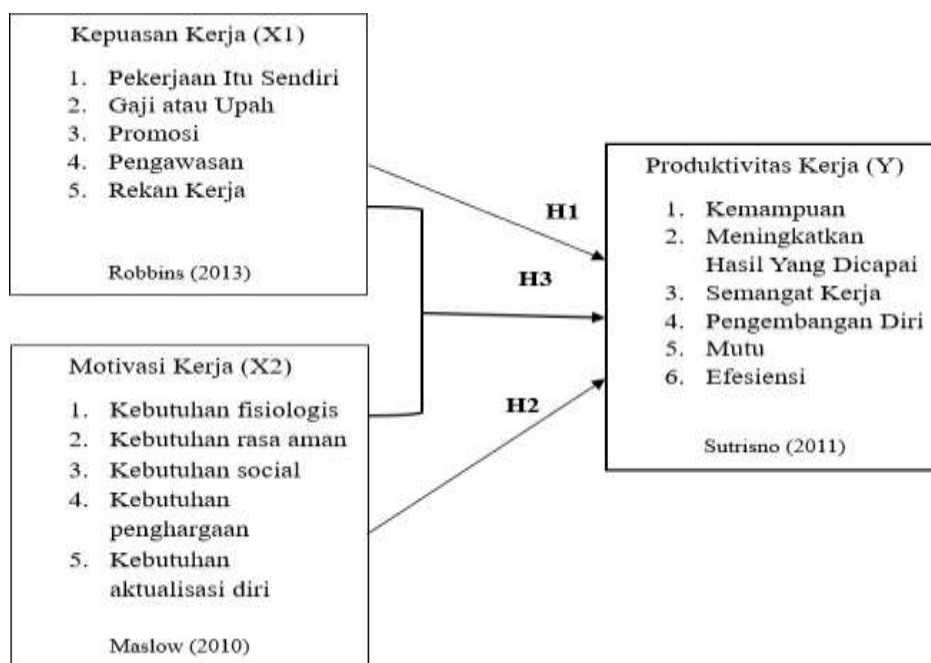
Kepuasan Kerja (X1)

1. Pekerjaan Itu Sendiri
2. Gaji atau Upah
3. Promosi
4. Pengawasan
5. Rekan Kerja

Robbins (2013)

Motivasi Kerja (X2)

1. Kebutuhan fisiologis
2. Kebutuhan rasa aman
3. Kebutuhan social
4. Kebutuhan penghargaan
5. Kebutuhan aktualisasi diri

Maslow (2010)

H1

H3

H2

Produktivitas Kerja (Y)

1. Kemampuan
2. Meningkatkan Hasil Yang Dicapai
3. Semangat Kerja
4. Pengembangan Diri
5. Mutu
6. Efesiensi

Sutrisno (2011)